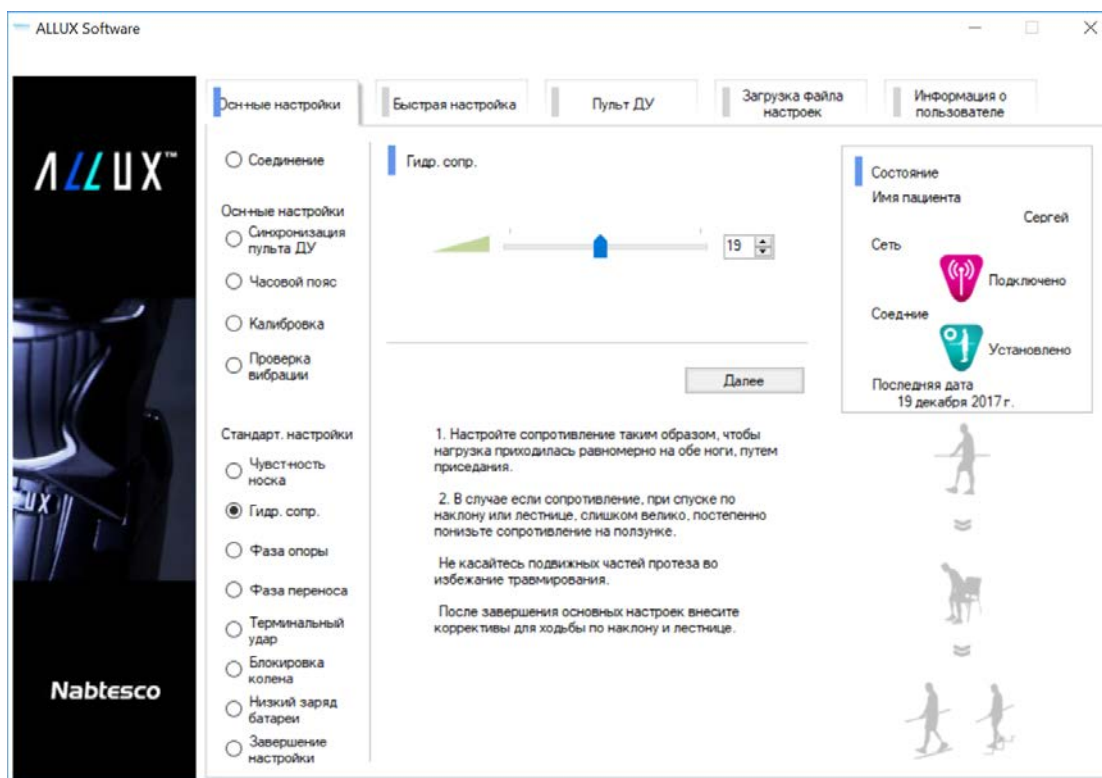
ALLUX Software

ALLUX™

Nabtesco

Осн-ные настройки | Быстрая настройка | Пульт ДУ | Загрузка файла настроек | Информация о пользователе

Соединение

Осн-ные настройки
Синхронизация пульта ДУ
Часовой пояс
Калибровка
Проверка вибрации

Стандарт. настройки
Чувст-ность носка
Гидр. сопр.
Фаза опоры
Фаза переноса
Терминальный удар
Блокировка колена
Низкий заряд батареи
Завершение настройки

Гидр. сопр.

19

Далее

1. Настройте сопротивление таким образом, чтобы нагрузка приходилась равномерно на обе ноги, путем приседания.

2. В случае если сопротивление, при спуске по наклону или лестнице, слишком велико, постепенно понизьте сопротивление на ползунке.

Не касайтесь подвижных частей протеза во избежание травмирования.

После завершения основных настроек внесите коррективы для ходьбы по наклону и лестнице.

Состояние
Имя пациента
Сергей
Сеть
Подключено
Соед-ние
Установлено
Последняя дата
19 декабря 2017 г.